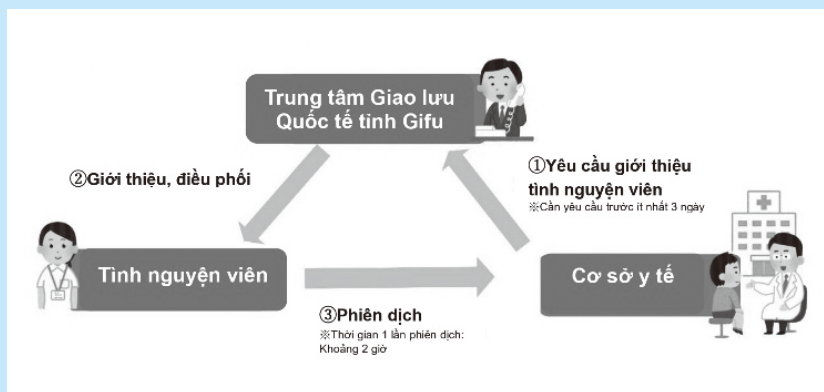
Trung tâm Giao lưu Quốc tế tỉnh Gifu

②Giới thiệu, điều phối

①Yêu cầu giới thiệu tình nguyện viên
※Cần yêu cầu trước ít nhất 3 ngày

Tình nguyện viên

Cơ sở y tế

③Phiên dịch
※Thời gian 1 lần phiên dịch: Khoảng 2 giờ